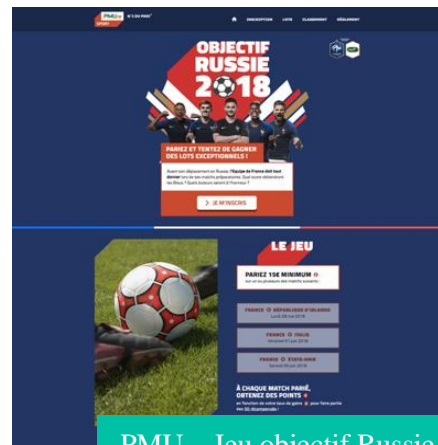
OBJECTIF
RUSSIE
2018

PARIEZ ET TENTEZ DE GAGNER DES LOTS EXCEPTIONNELS !

JE M'INSCRIS

LE JEU

PARIEZ 15€ MINIMUM

FRANCE
FRANCE
FRANCE

À CHAQUE MATCH PARIÉ, OBTENEZ DES POINTS

PMU – Jeu objectif Russie